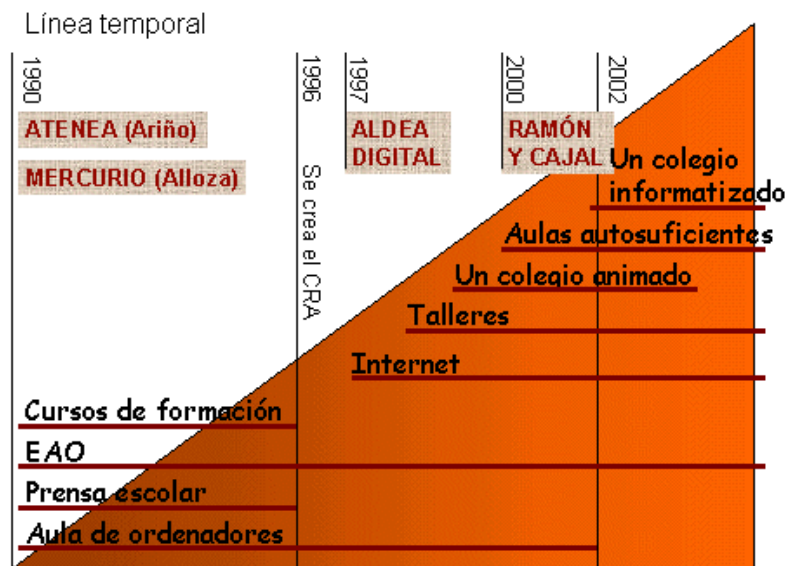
Línea temporal

1990

ATENEA (Ariño)

MERCURIO (Alloza)

1996

Se crea el CRA

1997

ALDEA DIGITAL

2000

RAMÓN Y CAJAL

2002

Un colegio informatizado

Aulas autosuficientes

Un colegio animado

Talleres

Internet

Cursos de formación

EAO

Prensa escolar

Aula de ordenadores